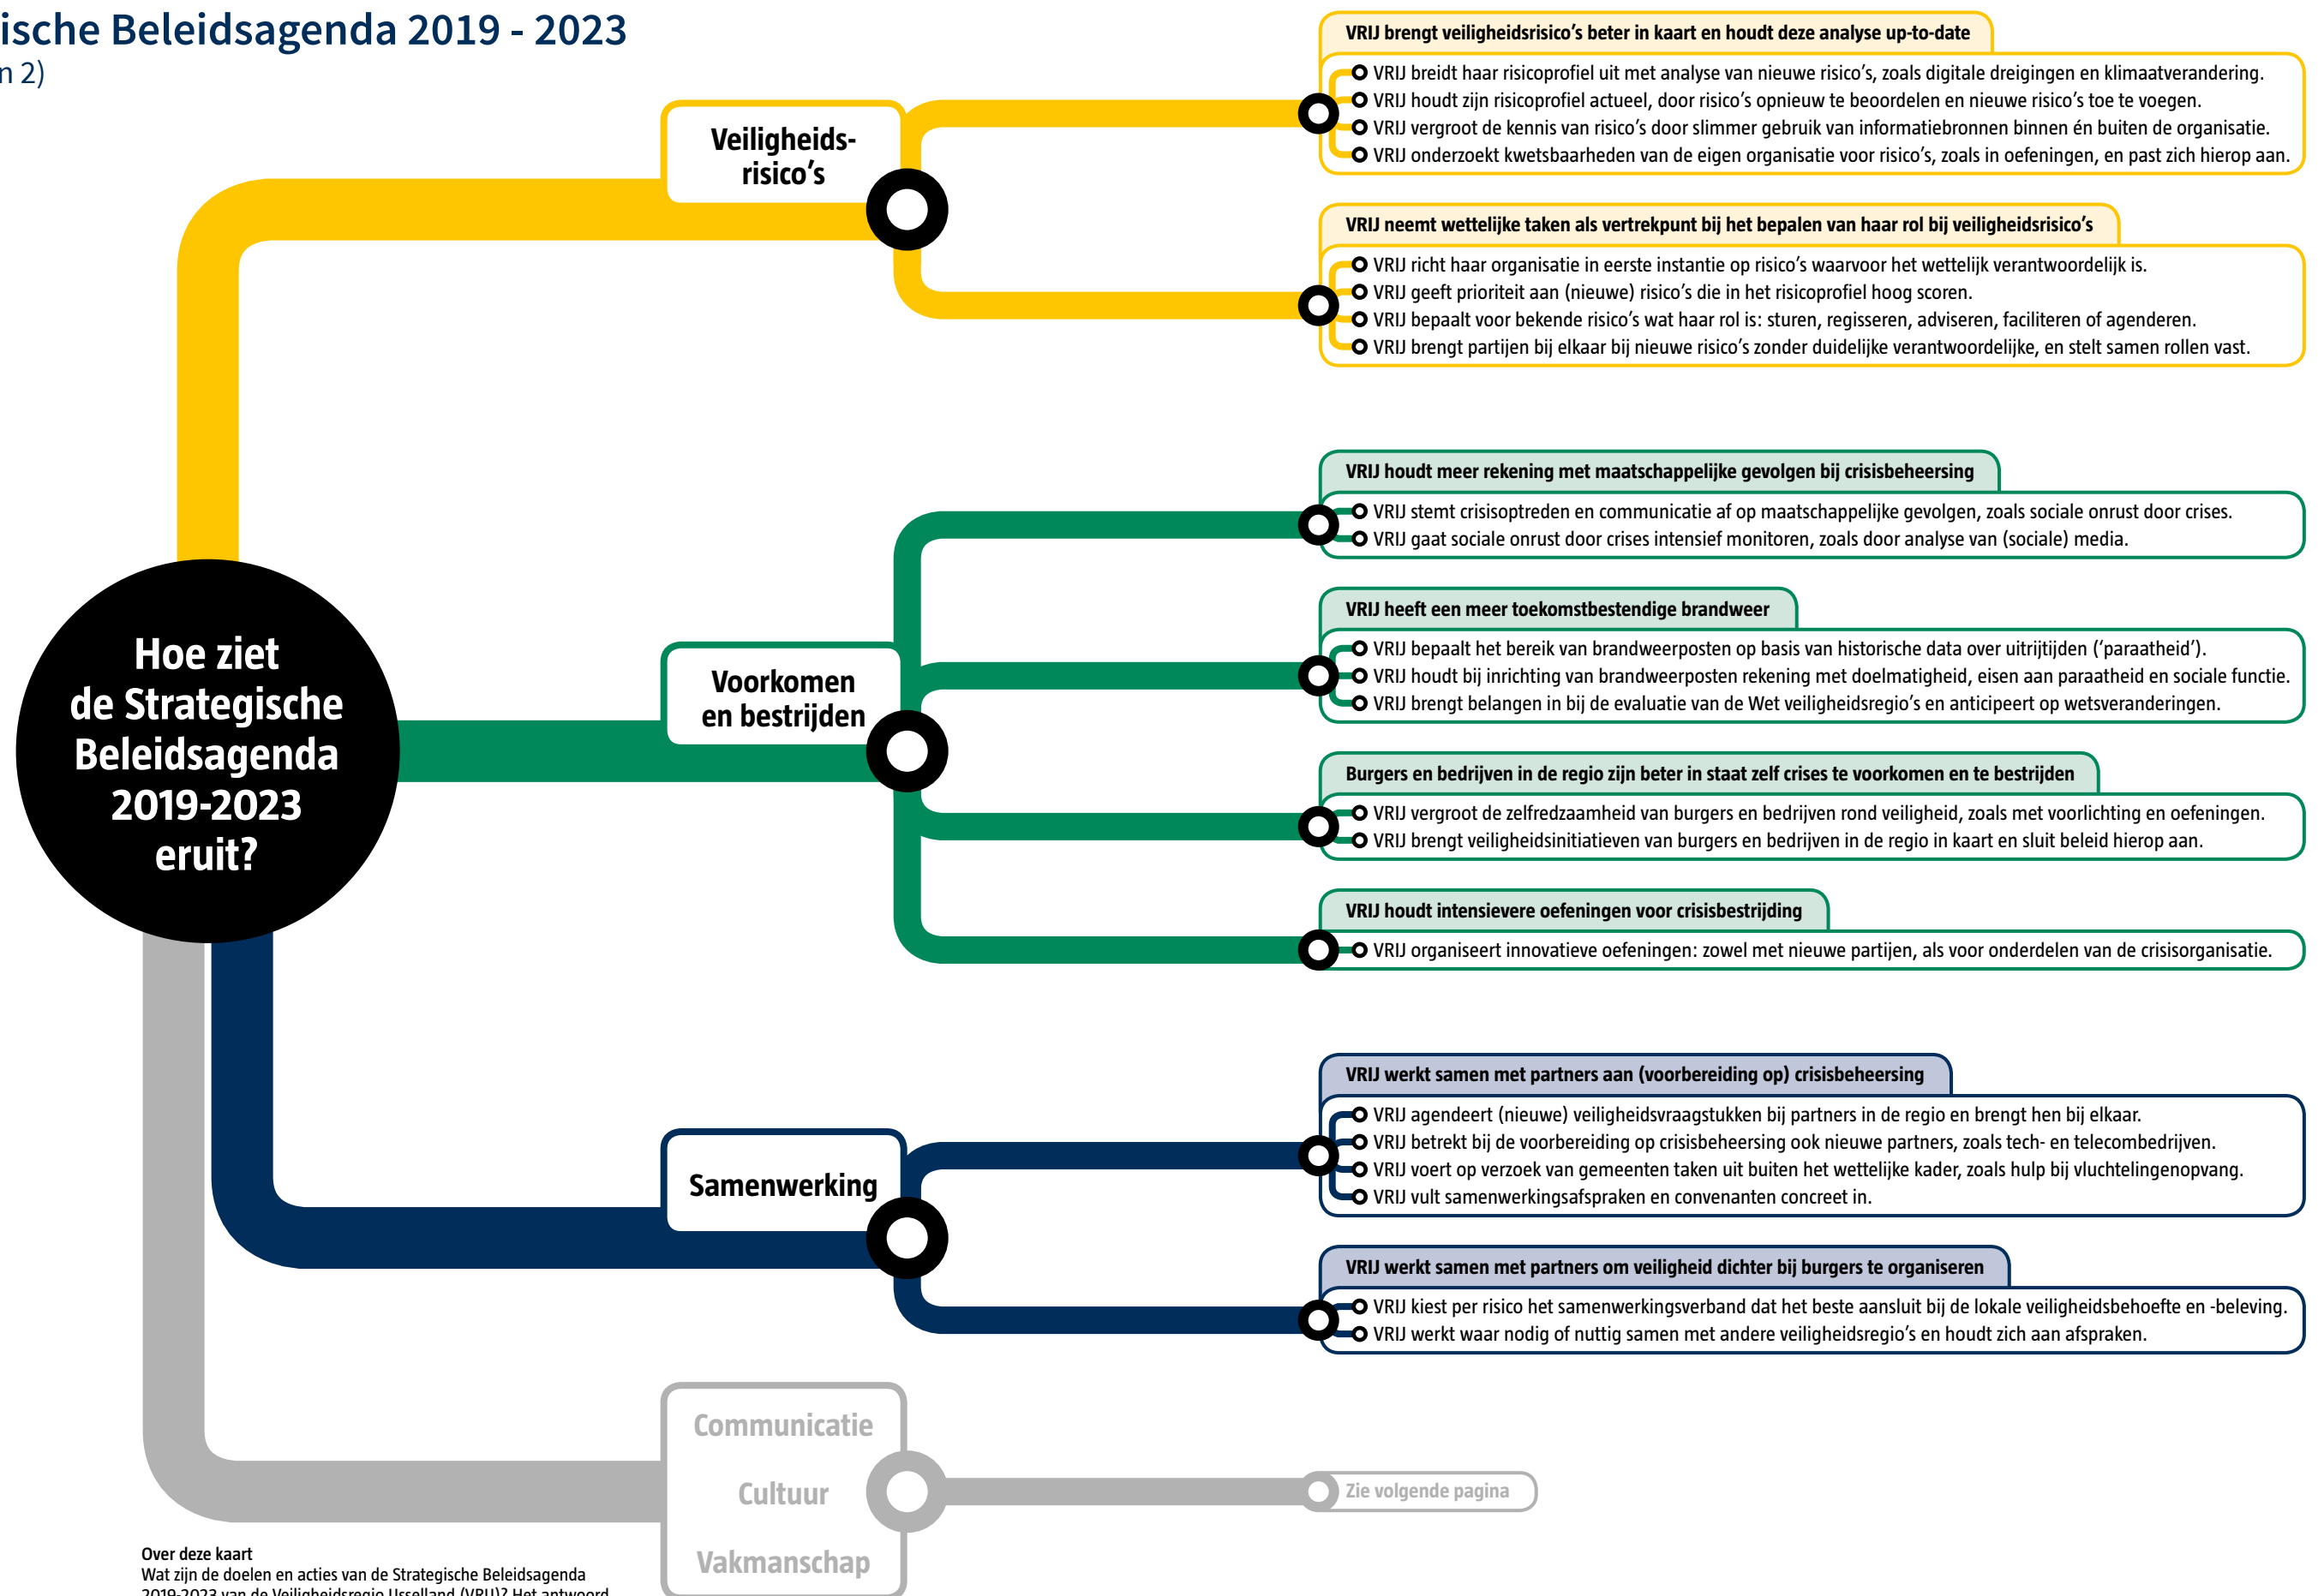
ische Beleidsagenda 2019 - 2023
n 2)

Hoe ziet de Strategische Beleidsagenda 2019-2023 eruit?

Veiligheids-risico's

VRIJ brengt veiligheidsrisico's beter in kaart en houdt deze analyse up-to-date
VRIJ breidt haar risicoprofiel uit met analyse van nieuwe risico's, zoals digitale dreigingen en klimaatverandering.
VRIJ houdt zijn risicoprofiel actueel, door risico's opnieuw te beoordelen en nieuwe risico's toe te voegen.
VRIJ vergroot de kennis van risico's door slimmer gebruik van informatiebronnen binnen én buiten de organisatie.
VRIJ onderzoekt kwetsbaarheden van de eigen organisatie voor risico's, zoals in oefeningen, en past zich hierop aan.

VRIJ neemt wettelijke taken als vertrekpunt bij het bepalen van haar rol bij veiligheidsrisico's
VRIJ richt haar organisatie in eerste instantie op risico's waarvoor het wettelijk verantwoordelijk is.
VRIJ geeft prioriteit aan (nieuwe) risico's die in het risicoprofiel hoog scoren.
VRIJ bepaalt voor bekende risico's wat haar rol is: sturen, regisseren, adviseren, faciliteren of agenderen.
VRIJ brengt partijen bij elkaar bij nieuwe risico's zonder duidelijke verantwoordelijke, en stelt samen rollen vast.

Voorkomen en bestrijden

VRIJ houdt meer rekening met maatschappelijke gevolgen bij crisisbeheersing
VRIJ stemt crisisoptreden en communicatie af op maatschappelijke gevolgen, zoals sociale onrust door crises.
VRIJ gaat sociale onrust door crises intensief monitoren, zoals door analyse van (sociale) media.

VRIJ heeft een meer toekomstbestendige brandweer
VRIJ bepaalt het bereik van brandweerposten op basis van historische data over uitrijtijden ('paraatheid').
VRIJ houdt bij inrichting van brandweerposten rekening met doelmatigheid, eisen aan paraatheid en sociale functie.
VRIJ brengt belangen in bij de evaluatie van de Wet veiligheidsregio's en anticipeert op wetsveranderingen.

Burgers en bedrijven in de regio zijn beter in staat zelf crises te voorkomen en te bestrijden
VRIJ vergroot de zelfredzaamheid van burgers en bedrijven rond veiligheid, zoals met voorlichting en oefeningen.
VRIJ brengt veiligheidsinitiatieven van burgers en bedrijven in de regio in kaart en sluit beleid hierop aan.

VRIJ houdt intensievere oefeningen voor crisisbestrijding
VRIJ organiseert innovatieve oefeningen: zowel met nieuwe partijen, als voor onderdelen van de crisisorganisatie.

Samenwerking

VRIJ werkt samen met partners aan (voorbereiding op) crisisbeheersing
VRIJ agendeert (nieuwe) veiligheidsvraagstukken bij partners in de regio en brengt hen bij elkaar.
VRIJ betrekt bij de voorbereiding op crisisbeheersing ook nieuwe partners, zoals tech- en telecombedrijven.
VRIJ voert op verzoek van gemeenten taken uit buiten het wettelijke kader, zoals hulp bij vluchtelingenopvang.
VRIJ vult samenwerkingsafspraken en convenanten concreet in.

VRIJ werkt samen met partners om veiligheid dichter bij burgers te organiseren
VRIJ kiest per risico het samenwerkingsverband dat het beste aansluit bij de lokale veiligheidsbehoefte en -beleving.
VRIJ werkt waar nodig of nuttig samen met andere veiligheidsregio's en houdt zich aan afspraken.

Communicatie
Cultuur
Vakmanschap

Zie volgende pagina

Over deze kaart
Wat zijn de doelen en acties van de Strategische Beleidsagenda 2019-2023 van de Veiligheidsregio IJsselland (VRIJ)? Het antwoord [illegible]